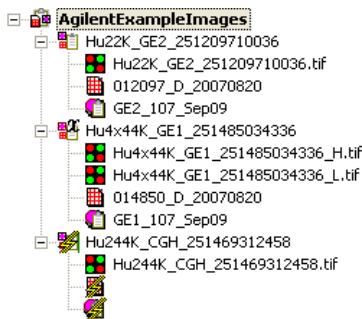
AgilentExampleImages
Hu22K_GE2_251209710036
Hu22K_GE2_251209710036.tif
012097_D_20070820
GE2_107_Sep09
Hu4x44K_GE1_251485034336
Hu4x44K_GE1_251485034336_H.tif
Hu4x44K_GE1_251485034336_L.tif
014850_D_20070820
GE1_107_Sep09
Hu244K_CGH_251469312458
Hu244K_CGH_251469312458.tif